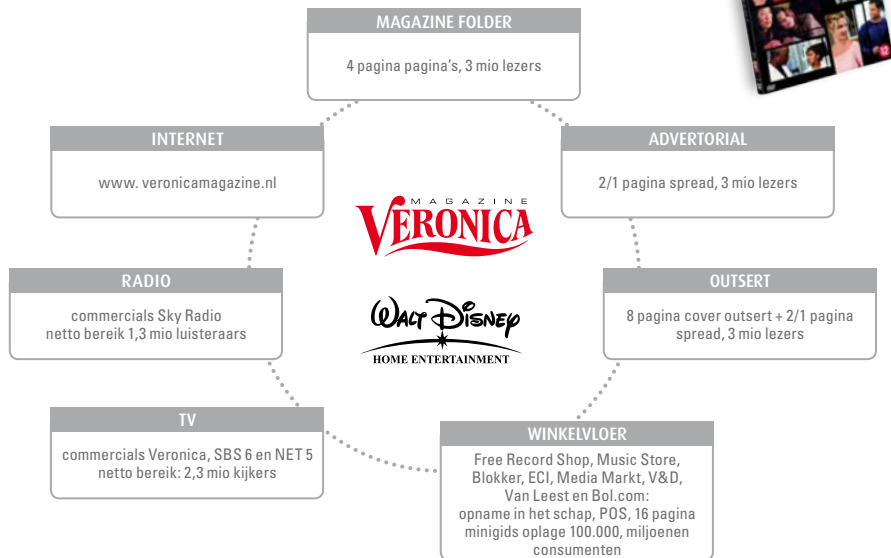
MAGAZINE FOLDER

4 pagina pagina's, 3 mio lezers

INTERNET

www. veronicamagazine.nl

ADVERTORIAL

2/1 pagina spread, 3 mio lezers

MAGAZINE
VERONICA

RADIO

commercials Sky Radio netto bereik 1,3 mio luisteraars

Walt Disney
HOME ENTERTAINMENT

OUTSERT

8 pagina cover outsert + 2/1 pagina spread, 3 mio lezers

TV

commercials Veronica, SBS 6 en NET 5 netto bereik: 2,3 mio kijkers

WINKELVLOER

Free Record Shop, Music Store, Blokker, ECI, Media Markt, V&D, Van Leest en Bol.com: opname in het schap, POS, 16 pagina minigids oplage 100.000, miljoenen consumenten